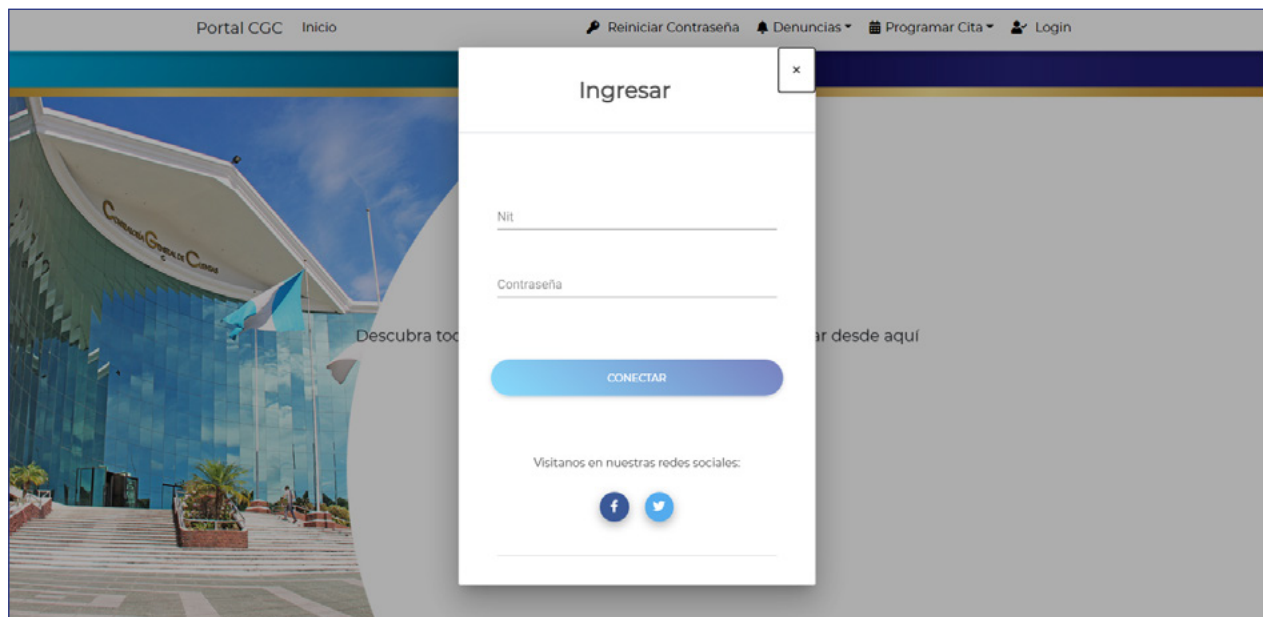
Portal CGC Inicio

Reiniciar Contraseña Denuncias Programar Cita Login

Contraloría General de Cuentas

Descubra toc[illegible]ar desde aquí

Ingresar

×

Nit

Contraseña

CONECTAR

Visitanos en nuestras redes sociales: